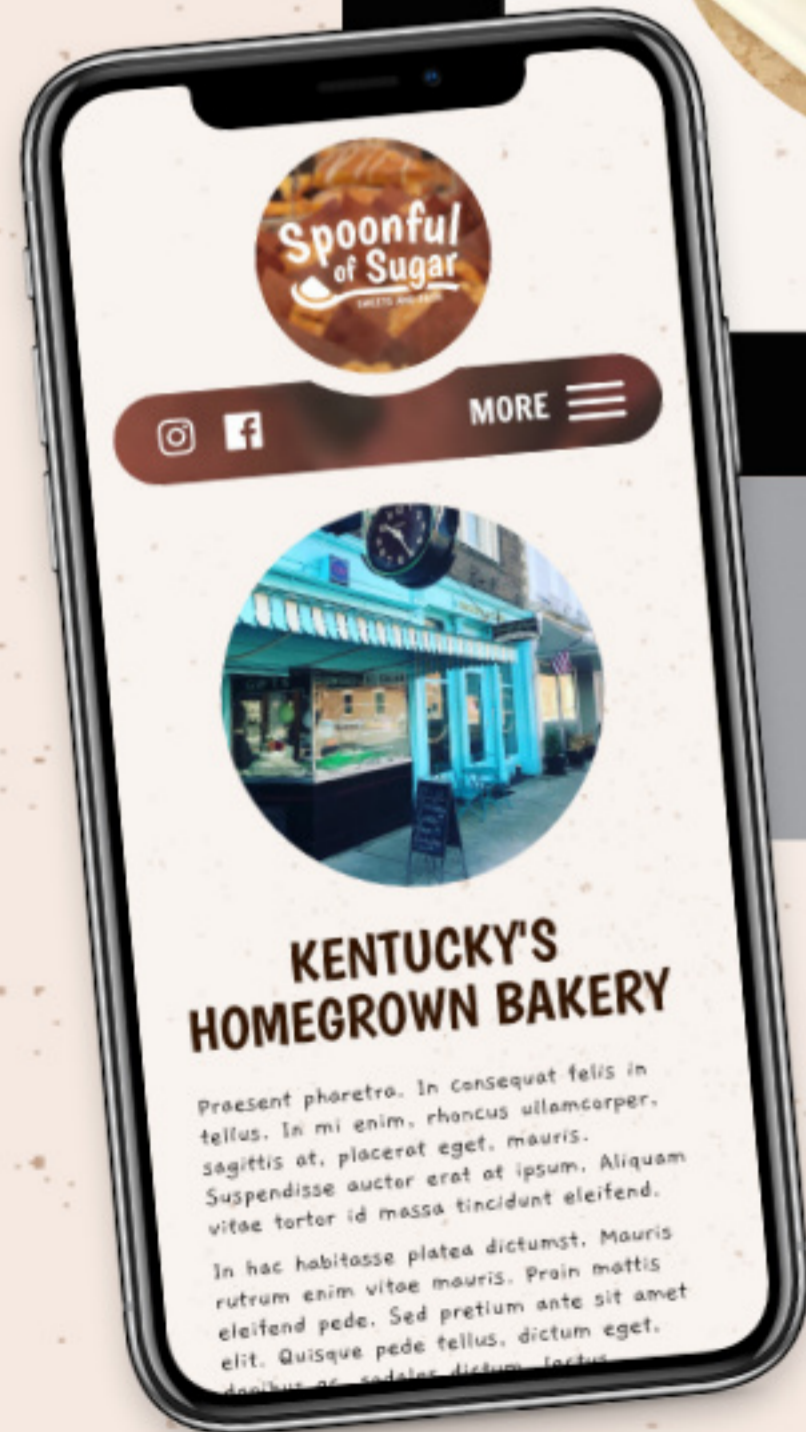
Spoonful of Sugar
SWEETS AND EATS

MORE

KENTUCKY'S HOMEGROWN BAKERY

Praesent pharetra. In consequat felis in tellus. In mi enim, rhoncus ullamcorper, sagittis at, placerat eget, mauris. Suspendisse auctor erat at ipsum. Aliquam vitae tortor id massa tincidunt eleifend.

In hac habitasse platea dictumst. Mauris rutrum enim vitae mauris. Proin mattis eleifend pede. Sed pretium ante sit amet elit. Quisque pede tellus, dictum eget, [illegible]